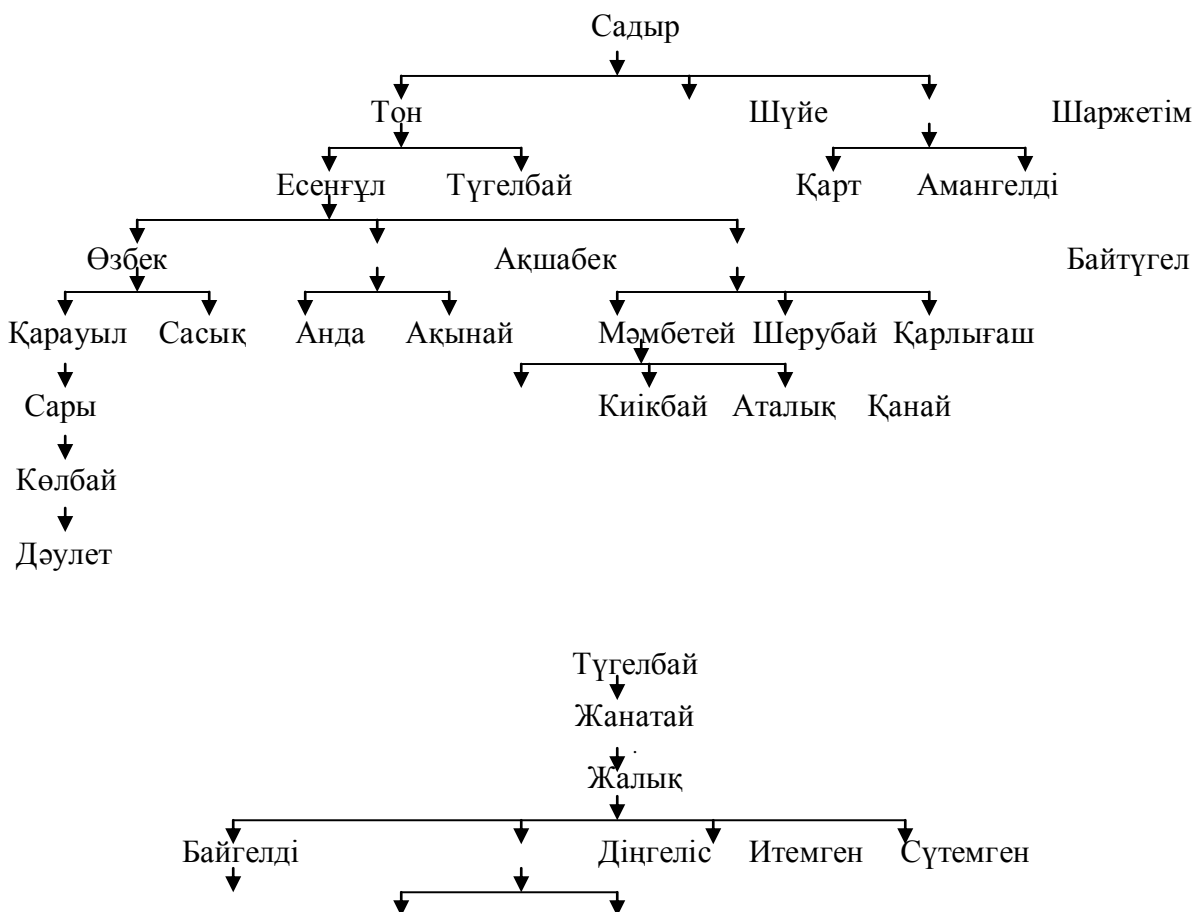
Садыр

Тон Шүйе Шаржетім

Есенғұл Түгелбай Қарт Амангелді

Өзбек Ақшабек Байтүгел

Қарауыл Сасық Анда Ақынай Мәмбетей Шерубай Қарлығаш

Сары Киікбай Аталық Қанай

Көлбай

Дәулет

Түгелбай

Жанатай

Жалық

Байгелді Дінгеліс Итемген Сүтемген